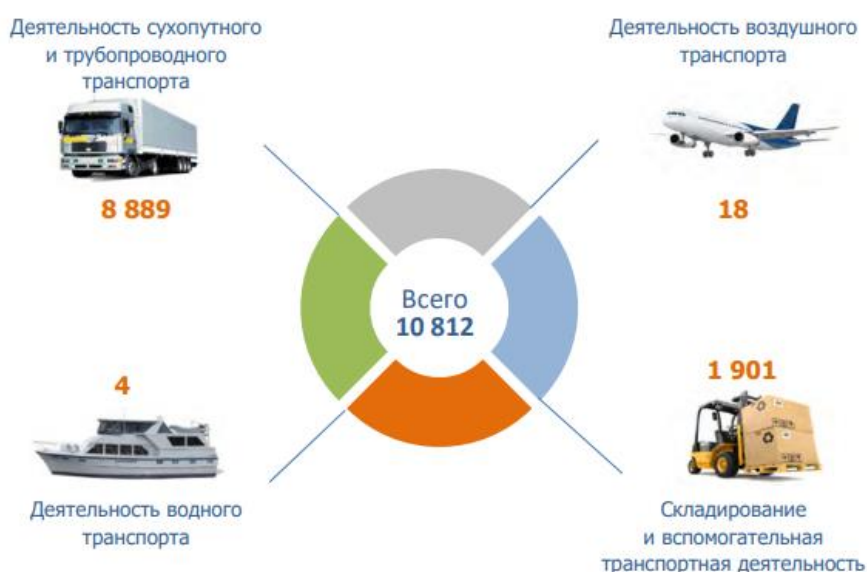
Деятельность сухопутного и трубопроводного транспорта

8 889

Деятельность воздушного транспорта

18

Всего
10 812

4

1 901

Деятельность водного транспорта

Складирование и вспомогательная транспортная деятельность